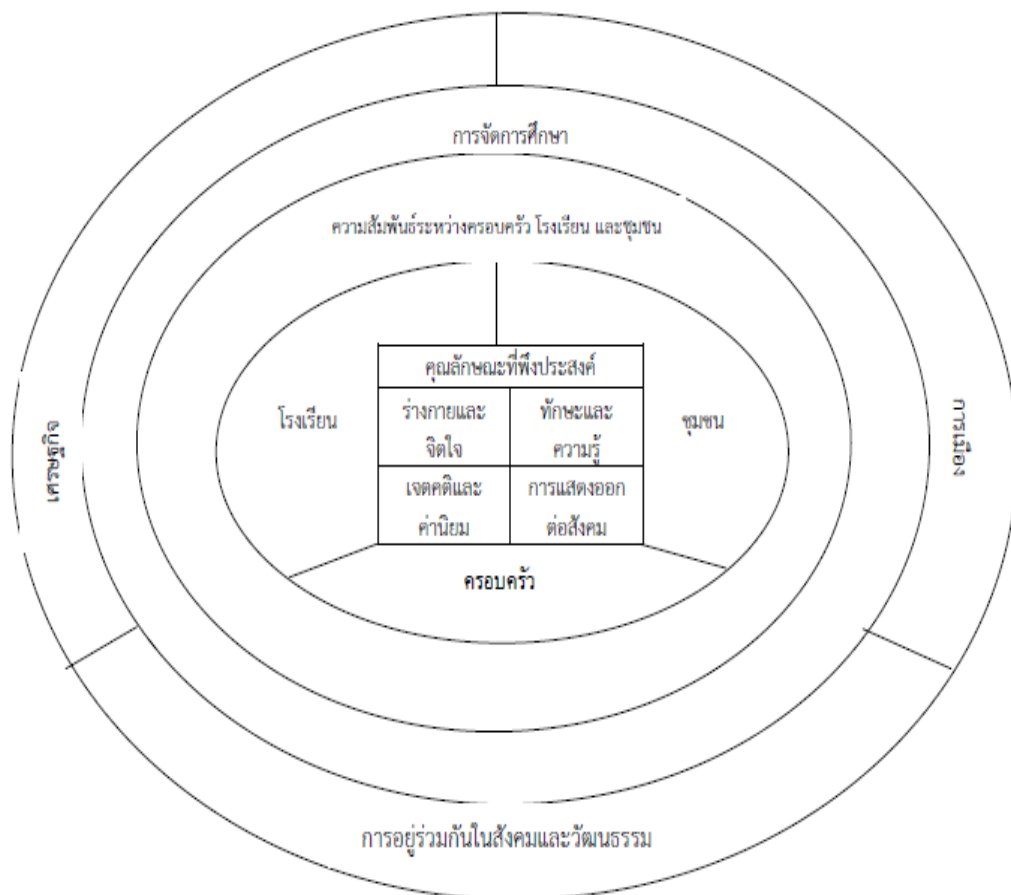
การจัดการศึกษา

ความสัมพันธ์ระหว่างครอบครัว โรงเรียน และชุมชน

คุณลักษณะที่พึงประสงค์

| ร่างกายและจิตใจ | ทักษะและความรู้ |
|---|---|
| เจตคติและค่านิยม | การแสดงออกต่อสังคม |

โรงเรียน

ชุมชน

ครอบครัว

เศรษฐกิจ

การเมือง

การอยู่ร่วมกันในสังคมและวัฒนธรรม